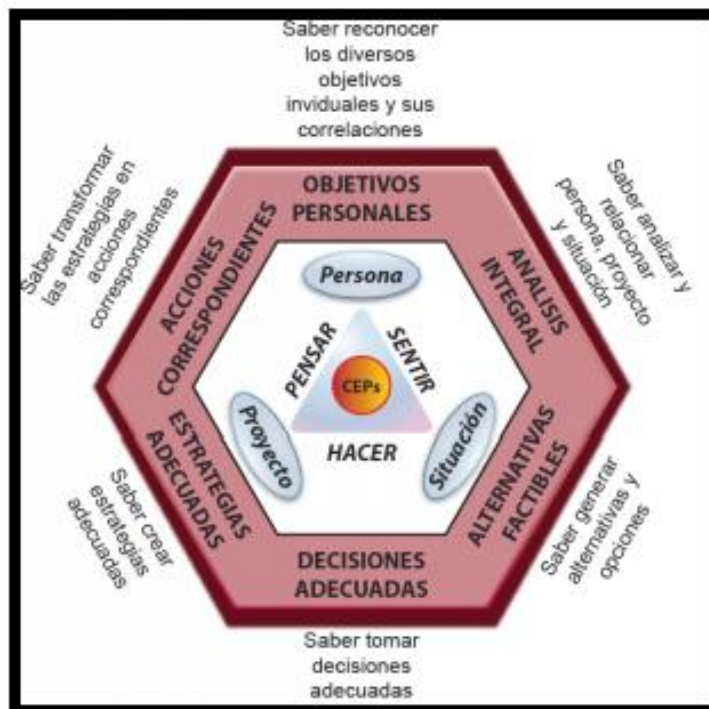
Saber reconocer los diversos objetivos inviduales y sus correlaciones

Saber analizar y relacionar persona, proyecto y situación

Saber generar alternativas y opciones

Saber tomar decisiones adecuadas

Saber crear estrategias adecuadas

Saber transformar las estrategias en acciones correspondientes

OBJETIVOS PERSONALES

ANALISIS INTEGRAL

ALTERNATIVAS FACTIBLES

DECISIONES ADECUADAS

ESTRATEGIAS ADECUADAS

ACCIONES CORRESPONDIENTES

Persona

Situación

Proyecto

PENSAR

SENTIR

HACER

CEPs